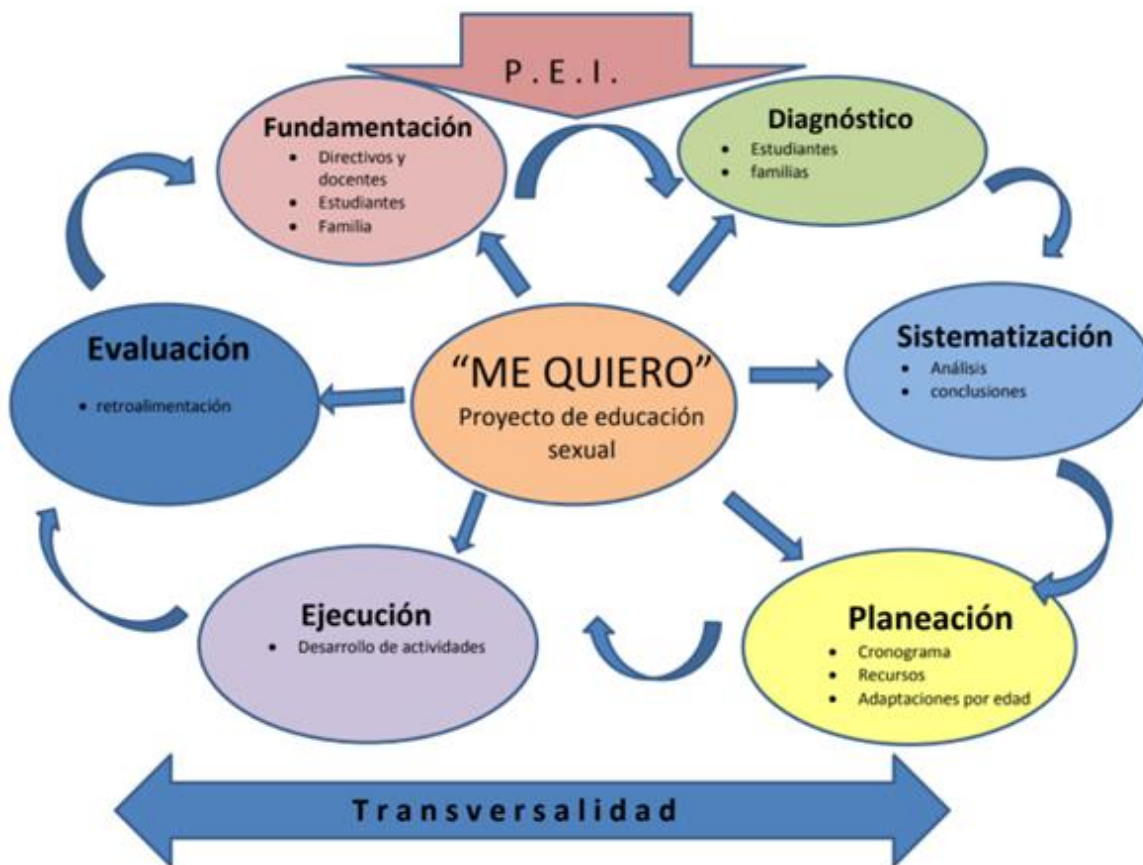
P.E.I.

Fundamentación
- Directivos y docentes
- Estudiantes
- Familia

Diagnóstico
- Estudiantes
- familias

Sistematización
- Análisis
- conclusiones

Planeación
- Cronograma
- Recursos
- Adaptaciones por edad

Ejecución
- Desarrollo de actividades

Evaluación
- retroalimentación

"ME QUIERO"
Proyecto de educación sexual

Transversalidad